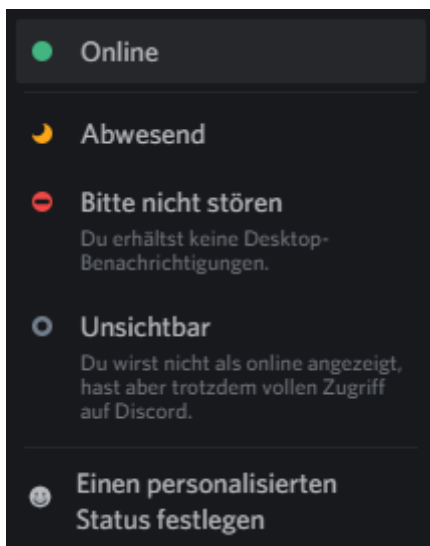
Online

Abwesend

Bitte nicht stören

Du erhältst keine Desktop-Benachrichtigungen.

Unsichtbar

Du wirst nicht als online angezeigt, hast aber trotzdem vollen Zugriff auf Discord.

Einen personalisierten Status festlegen